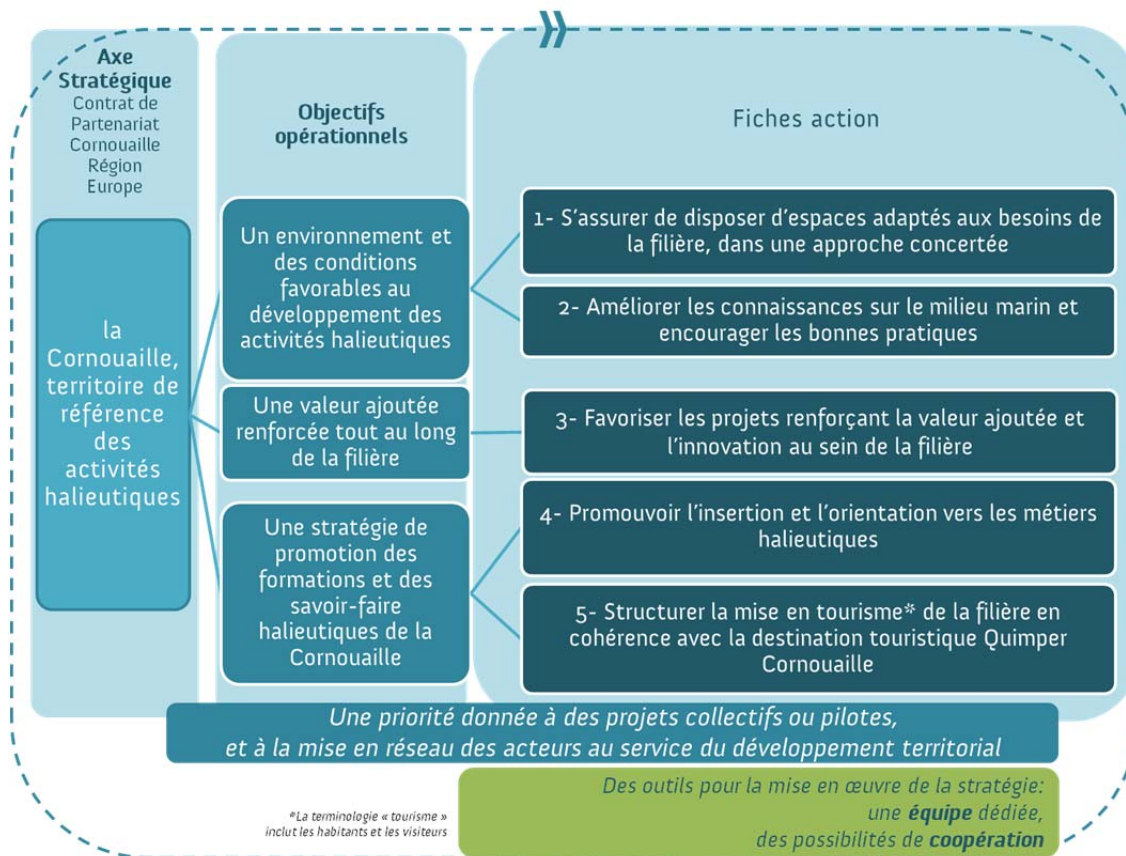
**Axe Stratégique**
Contrat de Partenariat Cornouaille Région Europe

**Objectifs opérationnels**

Fiches action

la Cornouaille, territoire de référence des activités halieutiques

Un environnement et des conditions favorables au développement des activités halieutiques

Une valeur ajoutée renforcée tout au long de la filière

Une stratégie de promotion des formations et des savoir-faire halieutiques de la Cornouaille

1- S'assurer de disposer d'espaces adaptés aux besoins de la filière, dans une approche concertée

2- Améliorer les connaissances sur le milieu marin et encourager les bonnes pratiques

3- Favoriser les projets renforçant la valeur ajoutée et l'innovation au sein de la filière

4- Promouvoir l'insertion et l'orientation vers les métiers halieutiques

5- Structurer la mise en tourisme* de la filière en cohérence avec la destination touristique Quimper Cornouaille

*Une priorité donnée à des projets collectifs ou pilotes, et à la mise en réseau des acteurs au service du développement territorial*

*La terminologie « tourisme » inclut les habitants et les visiteurs

*Des outils pour la mise en œuvre de la stratégie: une **équipe** dédiée, des possibilités de **coopération***